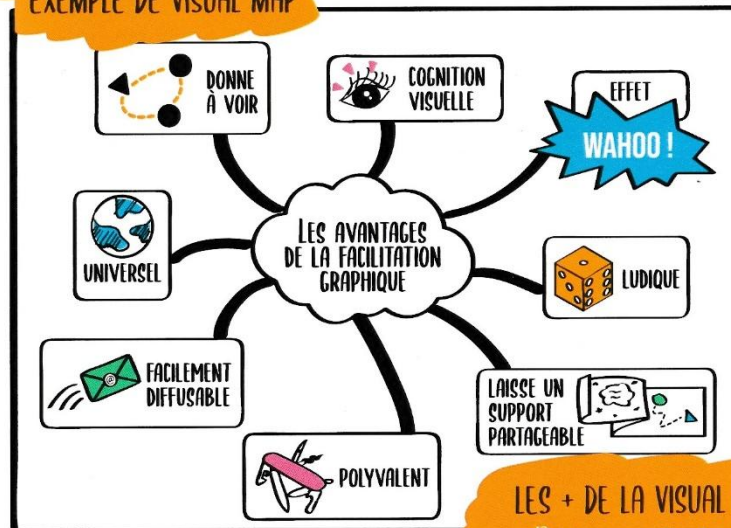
EXEMPLE DE VISUAL MAP

DONNE À VOIR

COGNITION VISUELLE

EFFET

WAHOO !

LES AVANTAGES DE LA FACILITATION GRAPHIQUE

UNIVERSEL

LUDIQUE

FACILEMENT DIFFUSABLE

LAISSE UN SUPPORT PARTAGEABLE

POLYVALENT

LES + DE LA VISUAL